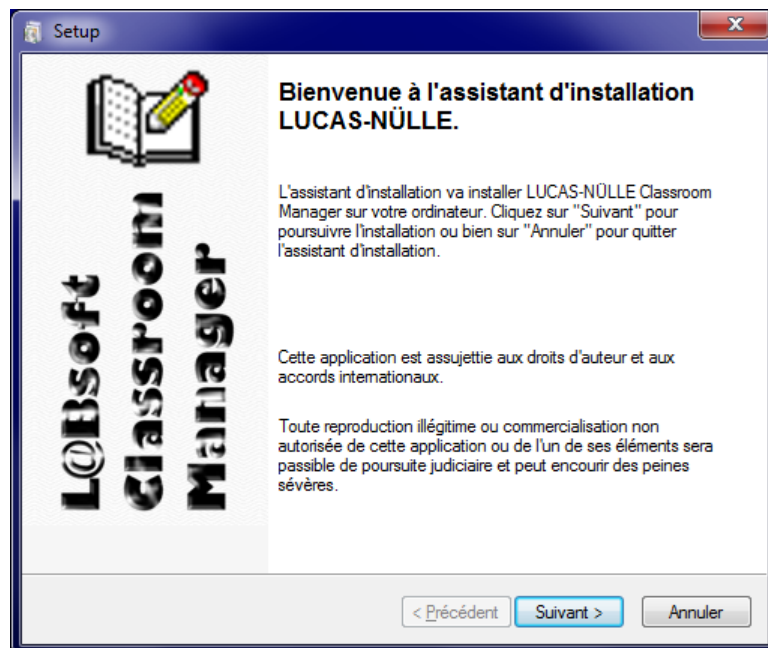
Setup

L@Bsoft Classroom Manager

Bienvenue à l'assistant d'installation LUCAS-NÜLLE.

L'assistant d'installation va installer LUCAS-NÜLLE Classroom Manager sur votre ordinateur. Cliquez sur "Suivant" pour poursuivre l'installation ou bien sur "Annuler" pour quitter l'assistant d'installation.

Cette application est assujettie aux droits d'auteur et aux accords internationaux.

Toute reproduction illégitime ou commercialisation non autorisée de cette application ou de l'un de ses éléments sera passible de poursuite judiciaire et peut encourir des peines sévères.

< Précédent | Suivant > | Annuler